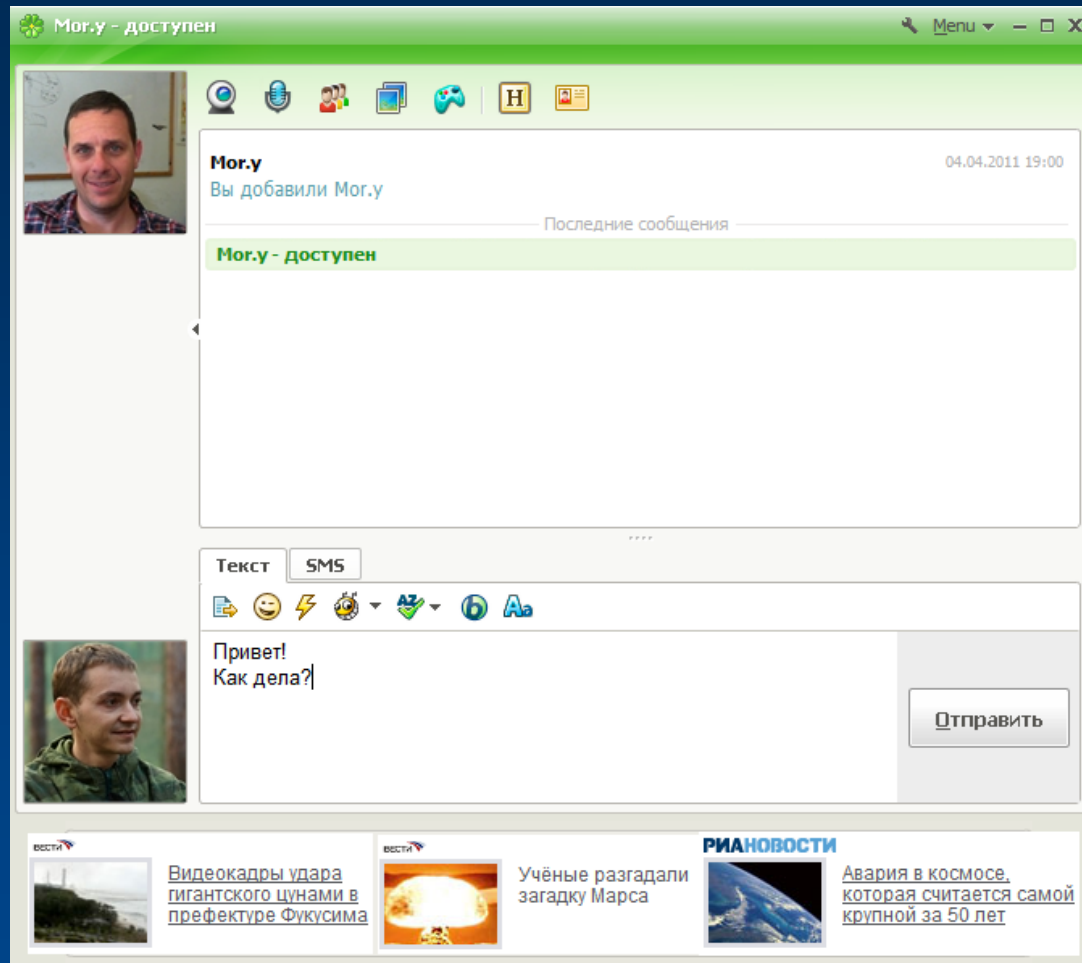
Mor.y - доступен

Menu

H

Mor.y
04.04.2011 19:00
Вы добавили Mor.y

Последние сообщения

Mor.y - доступен

Текст
SMS

Привет!
Как дела?

Отправить

ВЕСТИ
Видеокадры удара гигантского цунами в префектуре Фукусима

ВЕСТИ
Учёные разгадали загадку Марса

РИАНОВОСТИ
Авария в космосе, которая считается самой крупной за 50 лет